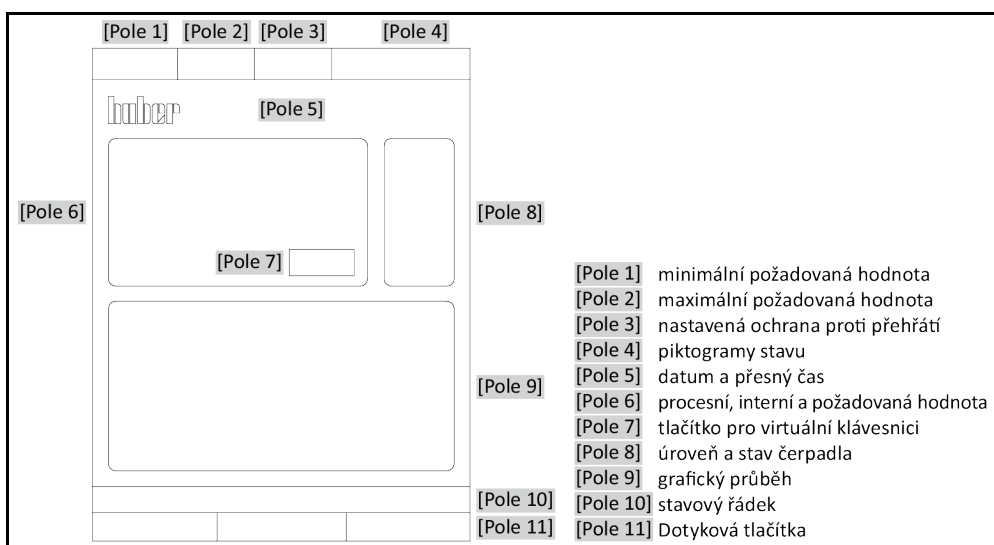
[Pole 1] [Pole 2] [Pole 3] [Pole 4]

huber [Pole 5]

[Pole 6]

[Pole 8]

[Pole 7]

[Pole 9]

[Pole 10]

[Pole 11]

[Pole 1] minimální požadovaná hodnota
[Pole 2] maximální požadovaná hodnota
[Pole 3] nastavená ochrana proti přehřátí
[Pole 4] piktogramy stavu
[Pole 5] datum a přesný čas
[Pole 6] procesní, interní a požadovaná hodnota
[Pole 7] tlačítko pro virtuální klávesnici
[Pole 8] úroveň a stav čerpadla
[Pole 9] grafický průběh
[Pole 10] stavový řádek
[Pole 11] Dotyková tlačítka